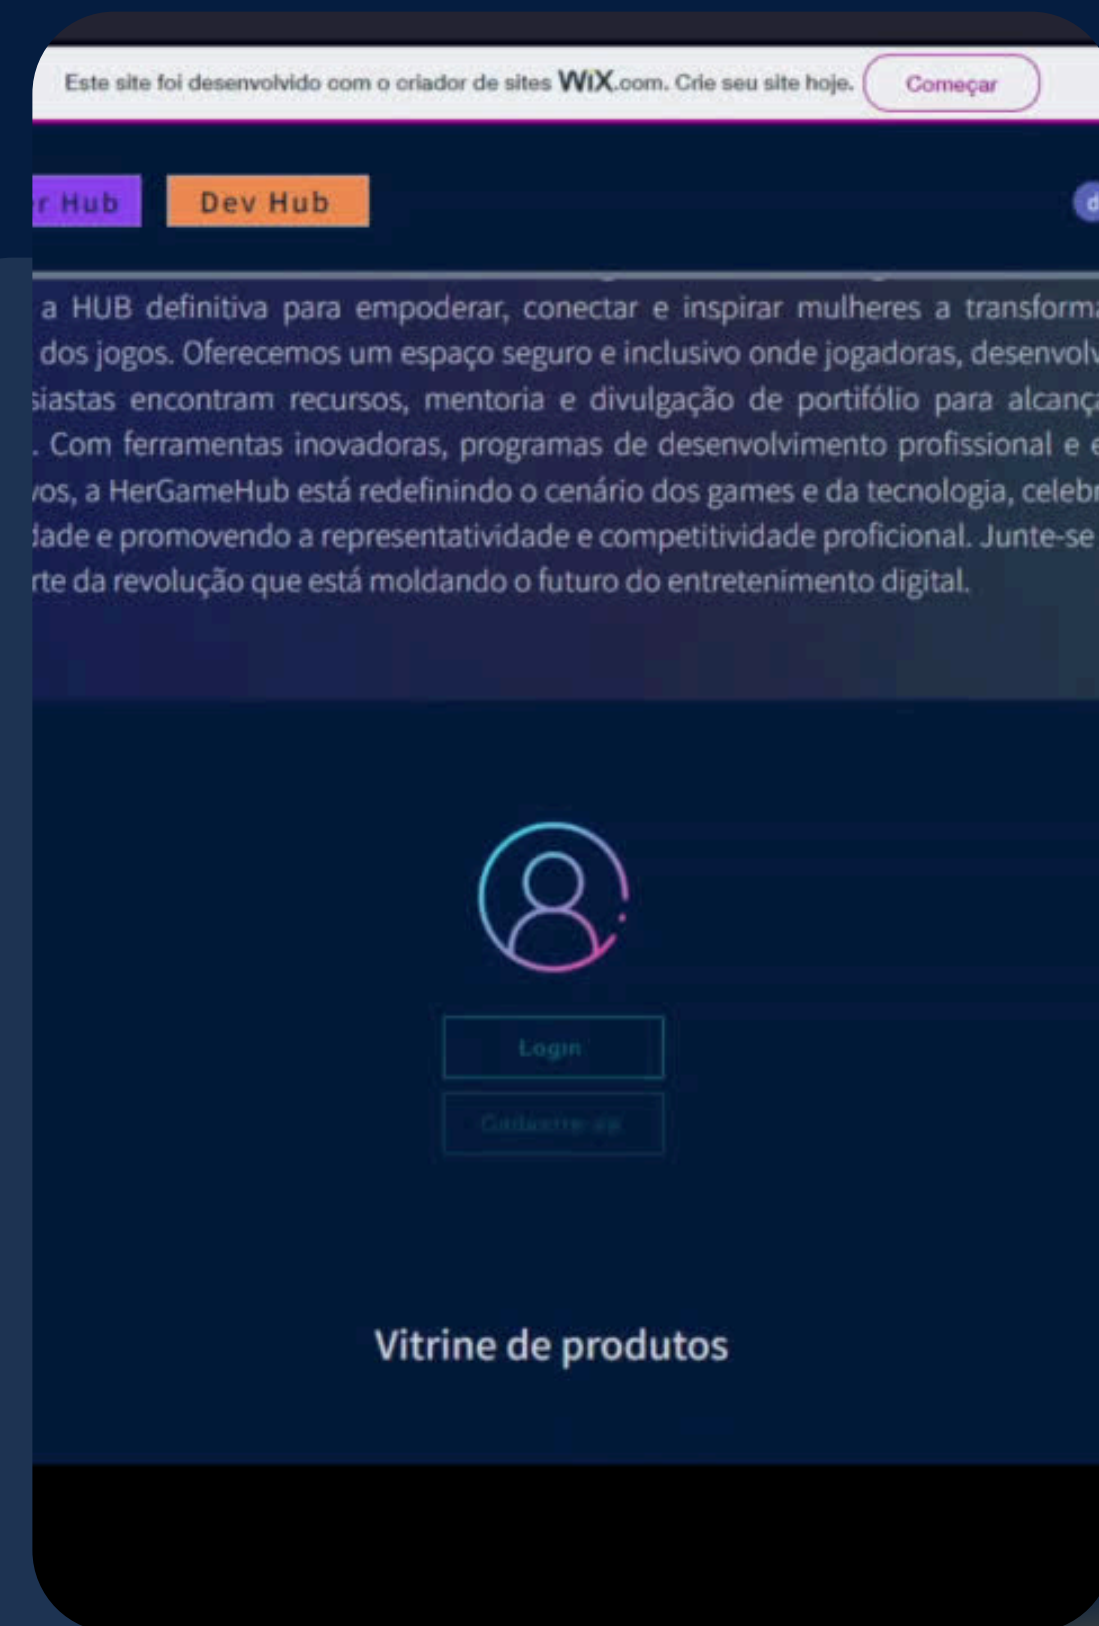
Este site foi desenvolvido com o criador de sites WIX.com. Crie seu site hoje. Começar

r Hub Dev Hub

a HUB definitiva para empoderar, conectar e inspirar mulheres a transform dos jogos. Oferecemos um espaço seguro e inclusivo onde jogadoras, desenvol siastas encontram recursos, mentoria e divulgação de portifólio para alcanç . Com ferramentas inovadoras, programas de desenvolvimento profissional e os, a HerGameHub está redefinindo o cenário dos games e da tecnologia, celeb dade e promovendo a representatividade e competitividade proficional. Junte-se rte da revolução que está moldando o futuro do entretenimento digital.

Login

Cadastre-se

Vitrine de produtos